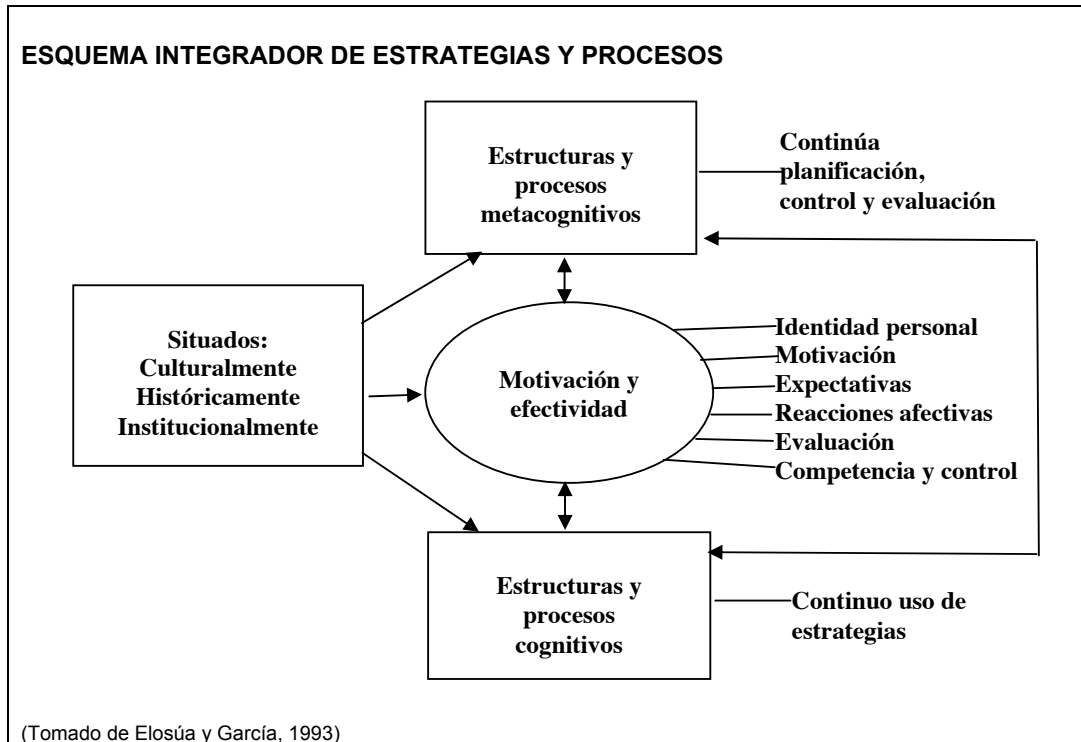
ESQUEMA INTEGRADOR DE ESTRATEGIAS Y PROCESOS

Estructuras y procesos metacognitivos

Continúa planificación, control y evaluación

Situados: Culturalmente Históricamente Institucionalmente

Motivación y efectividad

Identidad personal
Motivación
Expectativas
Reacciones afectivas
Evaluación
Competencia y control

Estructuras y procesos cognitivos

Continuo uso de estrategias

(Tomado de Elosúa y García, 1993)